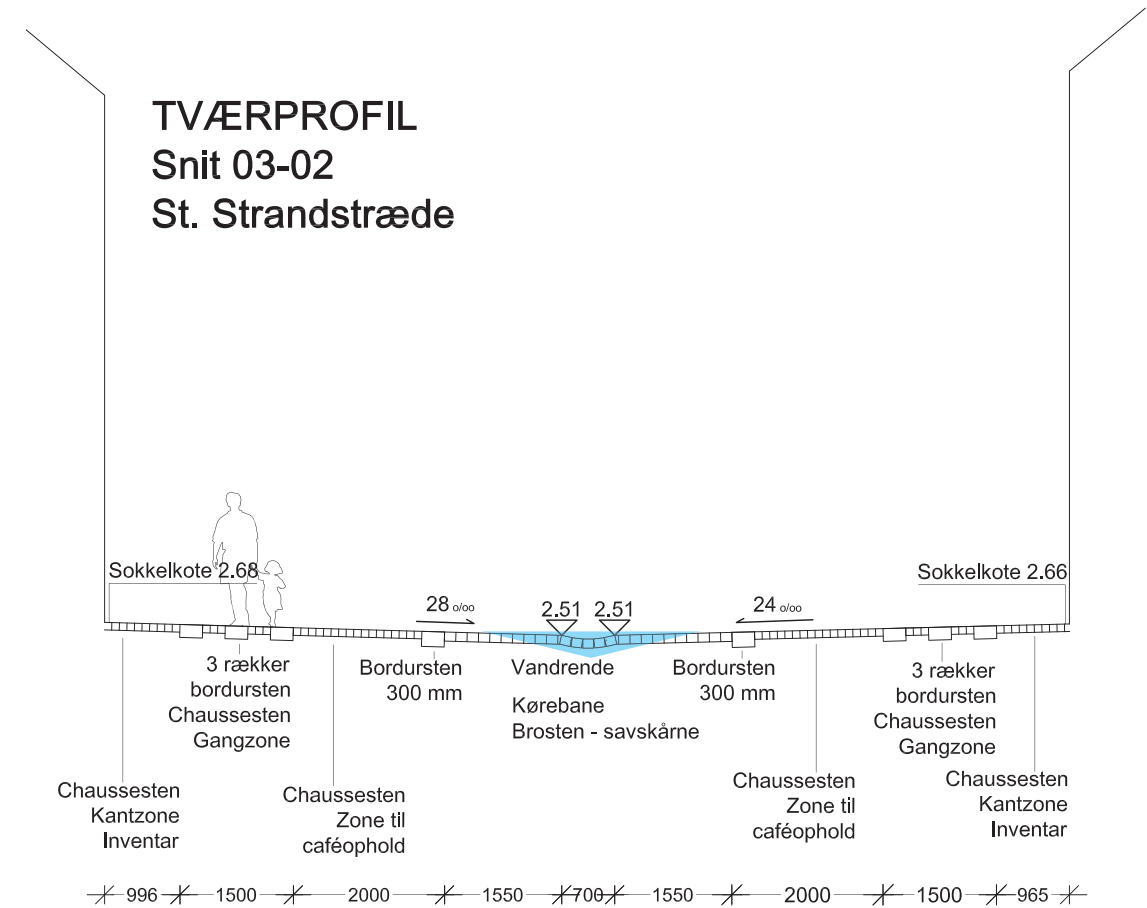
TVÆRPROFIL
Snit 03-02
St. Strandstræde

Sokkelkote 2.68

Sokkelkote 2.66

28 o/oo

2.51 2.51

24 o/oo

3 rækker bordursten Chaussesten Gangzone

Bordursten 300 mm

Vandrende

Kørebane Brosten - savskårne

Bordursten 300 mm

3 rækker bordursten Chaussesten Gangzone

Chaussesten Kantzone Inventar

Chaussesten Zone til caféophold

Chaussesten Zone til caféophold

Chaussesten Kantzone Inventar

996 1500 2000 1550 700 1550 2000 1500 965